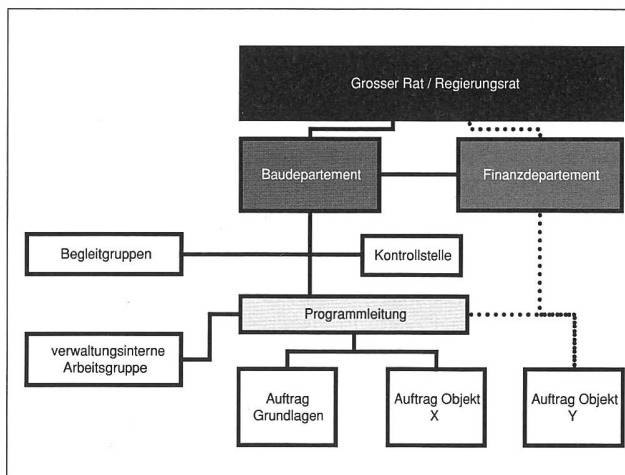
Grosser Rat / Regierungsrat

Baudepartement

Finanzdepartement

Begleitgruppen

Kontrollstelle

Programmleitung

verwaltungsinterne Arbeitsgruppe

Auftrag Grundlagen

Auftrag Objekt X

Auftrag Objekt Y